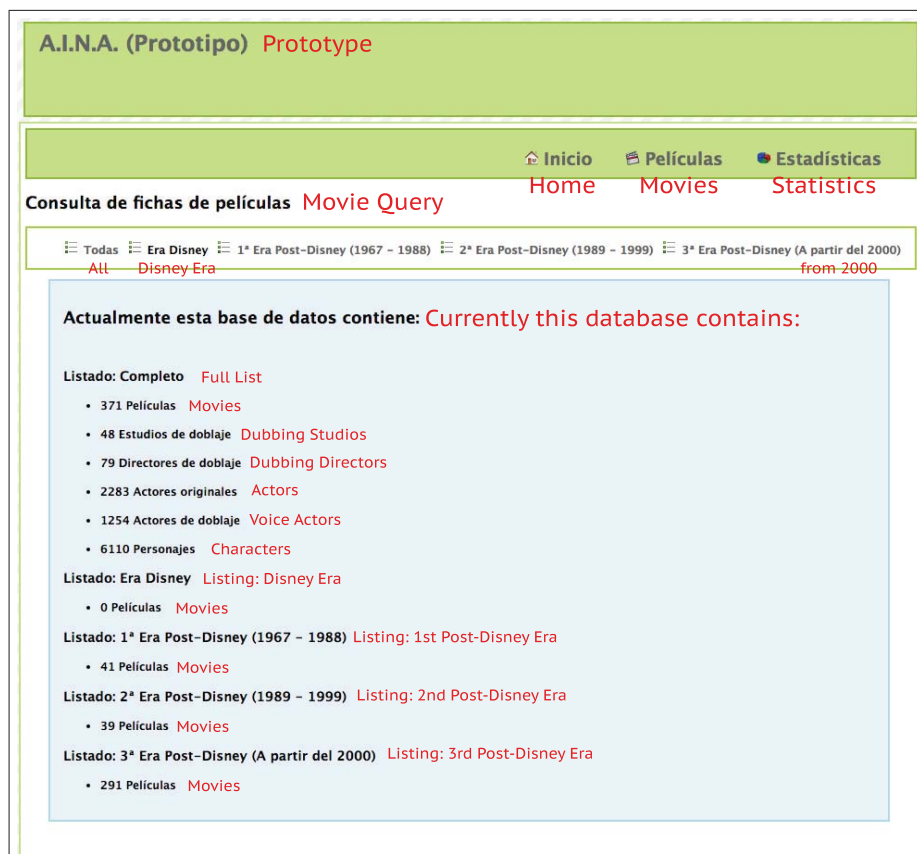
A.I.N.A. (Prototipo) Prototype

Inicio Películas Estadísticas
Home Movies Statistics

Consulta de fichas de películas Movie Query

Todas Era Disney 1ª Era Post-Disney (1967 – 1988) 2ª Era Post-Disney (1989 – 1999) 3ª Era Post-Disney (A partir del 2000)
All Disney Era from 2000

Actualmente esta base de datos contiene: Currently this database contains:

Listado: Completo Full List

- 371 Películas Movies
- 48 Estudios de doblaje Dubbing Studios
- 79 Directores de doblaje Dubbing Directors
- 2283 Actores originales Actors
- 1254 Actores de doblaje Voice Actors
- 6110 Personajes Characters

Listado: Era Disney Listing: Disney Era

- 0 Películas Movies

Listado: 1ª Era Post-Disney (1967 – 1988) Listing: 1st Post-Disney Era

- 41 Películas Movies

Listado: 2ª Era Post-Disney (1989 – 1999) Listing: 2nd Post-Disney Era

- 39 Películas Movies

Listado: 3ª Era Post-Disney (A partir del 2000) Listing: 3rd Post-Disney Era

- 291 Películas Movies